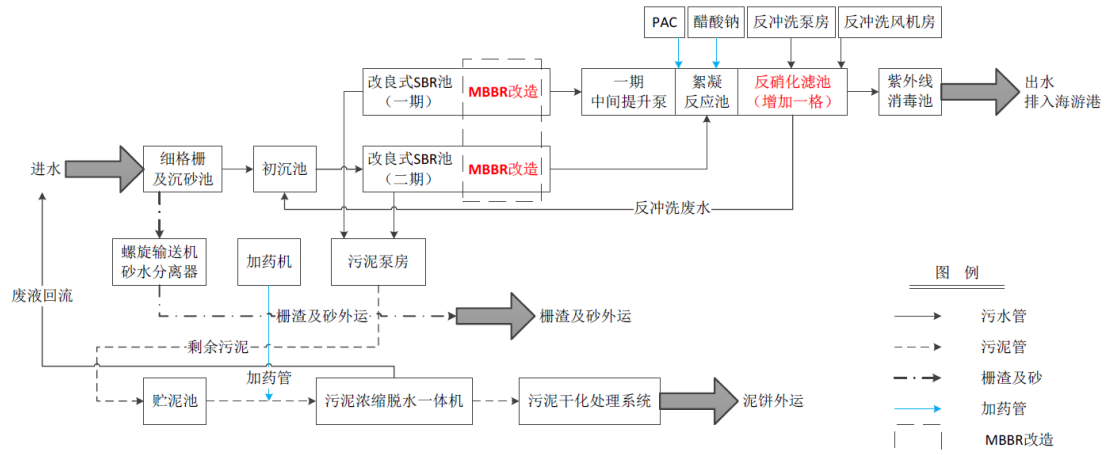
PAC
醋酸钠
反冲洗泵房
反冲洗风机房

改良式SBR池
（一期）
MBBR改造
一期
中间提升泵
絮凝
反应池
反硝化滤池
（增加一格）
紫外线
消毒池
出水
排入海游港

进水
细格栅
及沉砂池
初沉池
改良式SBR池
（二期）
MBBR改造

反冲洗废水

螺旋输送机
砂水分离器
加药机
污泥泵房

废液回流
栅渣及砂外运
栅渣及砂外运
剩余污泥
加药管

贮泥池
污泥浓缩脱水一体机
污泥干化处理系统
泥饼外运

图 例
污水管
污泥管
栅渣及砂
加药管
MBBR改造